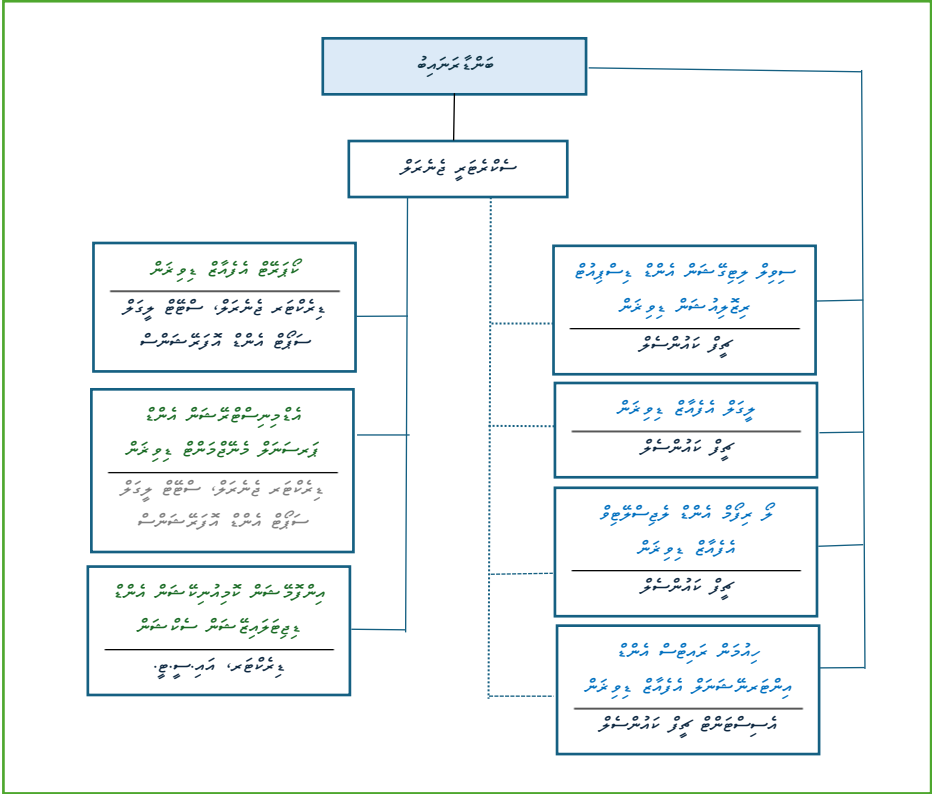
ބޯޑް އޮފް ޑިރެކްޓަރސް

ސީއީއޯ

ކޯޕަރޭޓް އެފެއާޒް ޑިވިޜަން

ޑިރެކްޓަރ ޖެނެރަލް، ސީނިއަރ މެނޭޖަރ

ސަޕޯޓް އެންޑް އޮޕަރޭޝަންސް

އެޑްމިނިސްޓްރޭޝަން އެންޑް

ފައިނޭންޝަލް ޕްލޭނިންގް ޑިވިޜަން

ޑިރެކްޓަރ ޖެނެރަލް، ސީނިއަރ މެނޭޖަރ

ސަޕޯޓް އެންޑް އޮޕަރޭޝަންސް

އިންފޮމޭޝަން ޓެކްނޮލޮޖީ އެންޑް

ޑިޖިޓަލައިޒޭޝަން ސަޕޯޓް

ޑިރެކްޓަރ، އައި.ޓީ.

ސިވިލް ރެޖިސްޓްރޭޝަން އެންޑް ޑޭޓާބޭސް

ރެކޯޑްސް ޑިވިޜަން

ޗީފް އޮފިސަރ

ލީގަލް އެފެއާޒް ޑިވިޜަން

ޗީފް އޮފިސަރ

ވީ ރަޖިސްޓްރީ އެންޑް ޕޮލިސީ ކޮމްޕްލަޔަންސް

އެފެއާޒް ޑިވިޜަން

ޗީފް އޮފިސަރ

ހިއުމަން ރިސޯސް އެންޑް

އިންޓަރނަލް އެފެއާޒް ޑިވިޜަން

އެސިސްޓަންޓް ޗީފް އޮފިސަރ